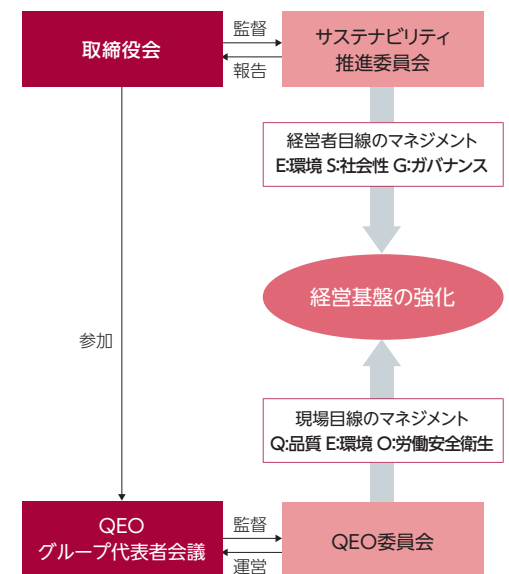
取締役会

監督

報告

サステナビリティ推進委員会

経営者目線のマネジメント
E:環境 S:社会性 G:ガバナンス

経営基盤の強化

参加

現場目線のマネジメント
Q:品質 E:環境 O:労働安全衛生

QEO
グループ代表者会議

監督

運営

QEO委員会